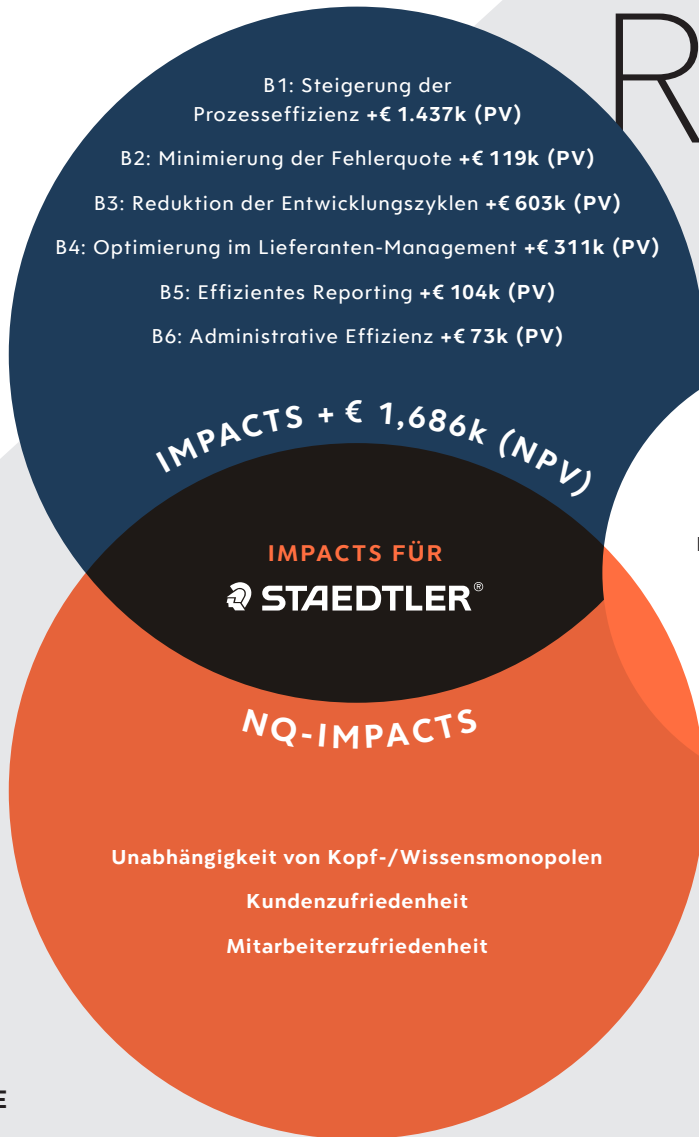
R

B1: Steigerung der Prozesseffizienz **+€ 1.437k (PV)**

B2: Minimierung der Fehlerquote **+€ 119k (PV)**

B3: Reduktion der Entwicklungszyklen **+€ 603k (PV)**

B4: Optimierung im Lieferanten-Management **+€ 311k (PV)**

B5: Effizientes Reporting **+€ 104k (PV)**

B6: Administrative Effizienz **+€ 73k (PV)**

IMPACTS + € 1,686k (NPV)

IMPACTS FÜR

STAEDTLER®

NQ-IMPACTS

Unabhängigkeit von Kopf-/Wissensmonopolen

Kundenzufriedenheit

Mitarbeiterzufriedenheit

E